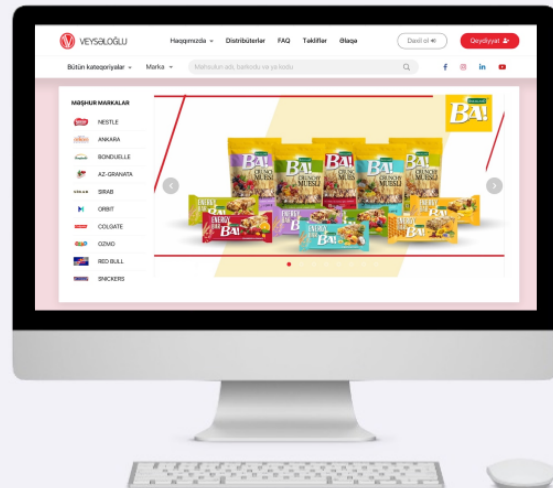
VEYSƏLOĞLU

Haqqımızda Distribüterlər FAQ Təkliflər Əlaqə

Daxil ol Qeydiyyat

Bütün kateqoriyalar Marka

Məhsulun adı, barkodu və ya kodu

MƏŞHUR MARKALAR

NESTLE
ANKARA
BONDUELLE
AZ-GRANATA
SIRAB
ORBIT
COLGATE
OZMO
RED BULL
SNICKERS

BA!

BA! CRUNCHY MUSLI

ENERGY BAR BA!